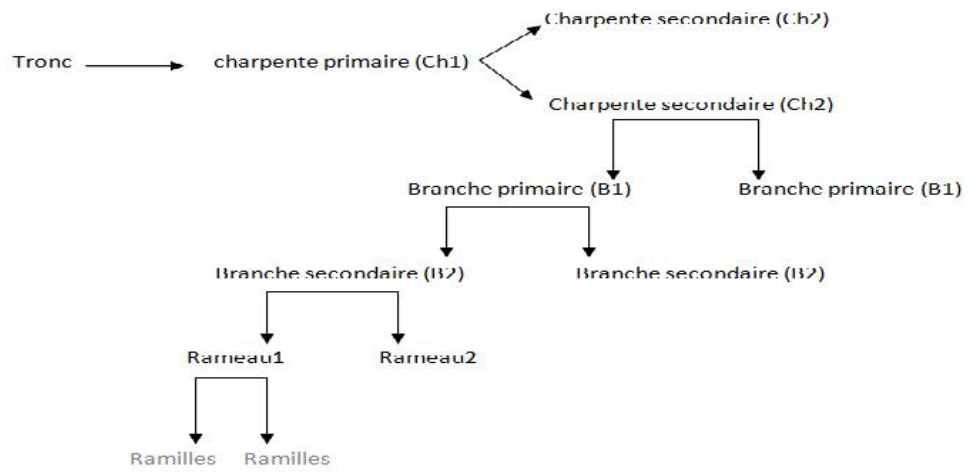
Tronc

charpente primaire (Ch1)

Charpente secondaire (Ch2)

Charpente secondaire (Ch2)

Branche primaire (B1)

Branche primaire (B1)

Branche secondaire (B2)

Branche secondaire (B2)

Rameau1

Rameau2

Ramilles

Ramilles